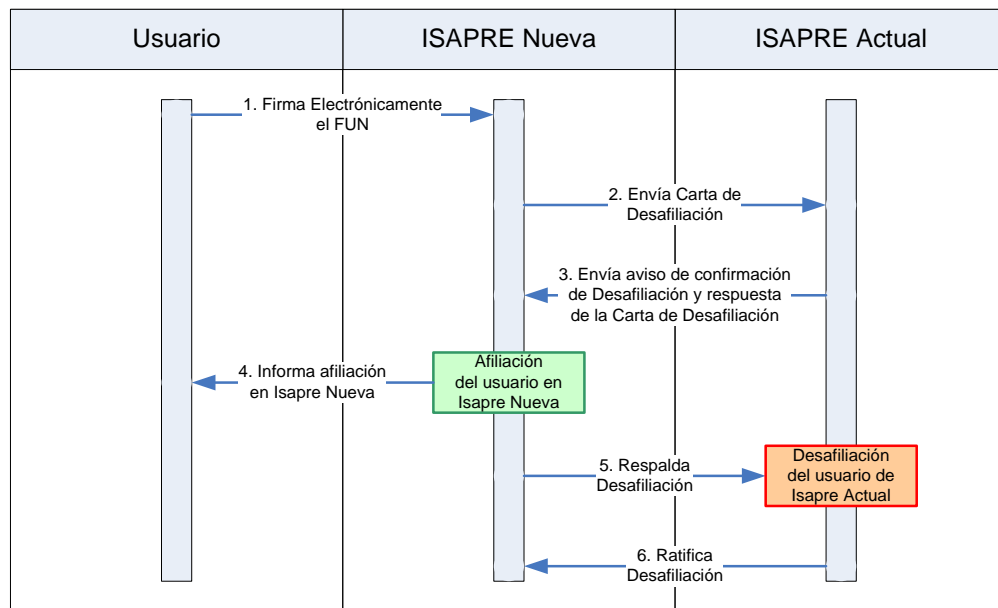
Usuario

ISAPRE Nueva

ISAPRE Actual

1. Firma Electrónicamente el FUN

2. Envía Carta de Desafiliación

3. Envía aviso de confirmación de Desafiliación y respuesta de la Carta de Desafiliación

4. Informa afiliación en Isapre Nueva

Afiliación del usuario en Isapre Nueva

5. Respalda Desafiliación

Desafiliación del usuario de Isapre Actual

6. Ratifica Desafiliación